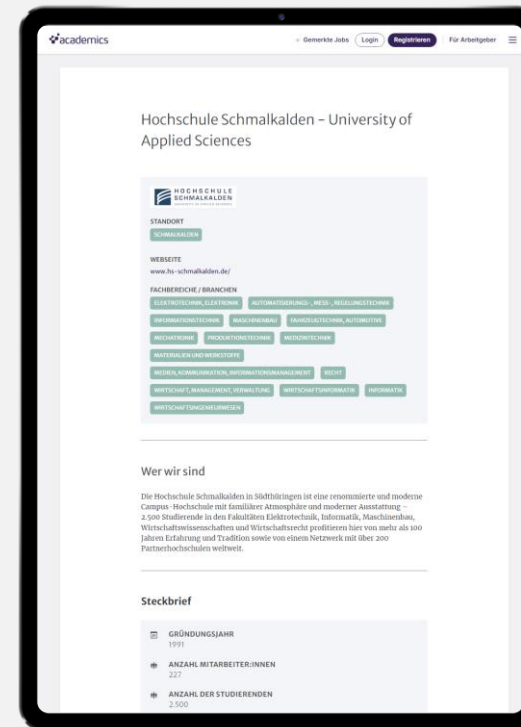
academics

Gemerkte Jobs Login Registrieren Für Arbeitgeber

Hochschule Schmalkalden – University of Applied Sciences

HOCHSCHULE SCHMALKALDEN

STANDORT
SCHMALKALDEN

WEBSEITE
www.hs-schmalkalden.de/

FACHBEREICHE / BRANCHEN
ELEKTROTECHNIK, ELEKTRONIK
AUTOMATISIERUNGS-, MESS-, REGELUNGSTECHNIK
INFORMATIONSTECHNIK
MASCHINENBAU
FAHRZEUGTECHNIK, AUTOMOTIVE
MECHATRONIK
PRODUKTIONSTECHNIK
MEDIZINTECHNIK
MATERIALIEN UND WERKSTOFFE
MEDIEN, KOMMUNIKATION, INFORMATIONSMANAGEMENT
RECHT
WIRTSCHAFT, MANAGEMENT, VERWALTUNG
WIRTSCHAFTSINFORMATIK
INFORMATIK
WIRTSCHAFTSINGENIEURWESEN

Wer wir sind

Die Hochschule Schmalkalden in Südthüringen ist eine renommierte und moderne Campus-Hochschule mit familiärer Atmosphäre und moderner Ausstattung – 2.500 Studierende in den Fakultäten Elektrotechnik, Informatik, Maschinenbau, Wirtschaftswissenschaften und Wirtschaftsrecht profitieren hier von mehr als 100 Jahren Erfahrung und Tradition sowie von einem Netzwerk mit über 200 Partnerhochschulen weltweit.

Steckbrief

GRÜNDUNGSJAHR
1991

ANZAHL MITARBEITER:INNEN
227

ANZAHL DER STUDIERENDEN
2.500